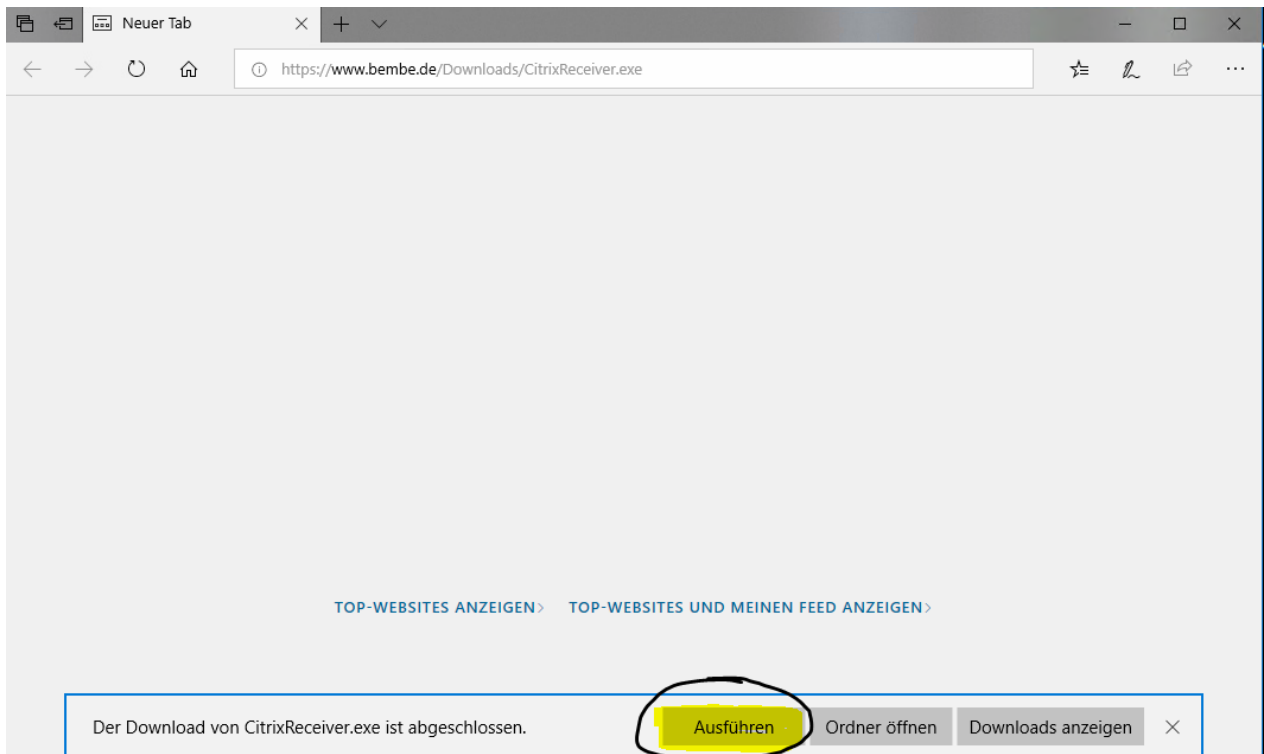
Neuer Tab

https://www.bembe.de/Downloads/CitrixReceiver.exe

TOP-WEBSITES ANZEIGEN› TOP-WEBSITES UND MEINEN FEED ANZEIGEN›

Der Download von CitrixReceiver.exe ist abgeschlossen.

Ausführen

Ordner öffnen

Downloads anzeigen